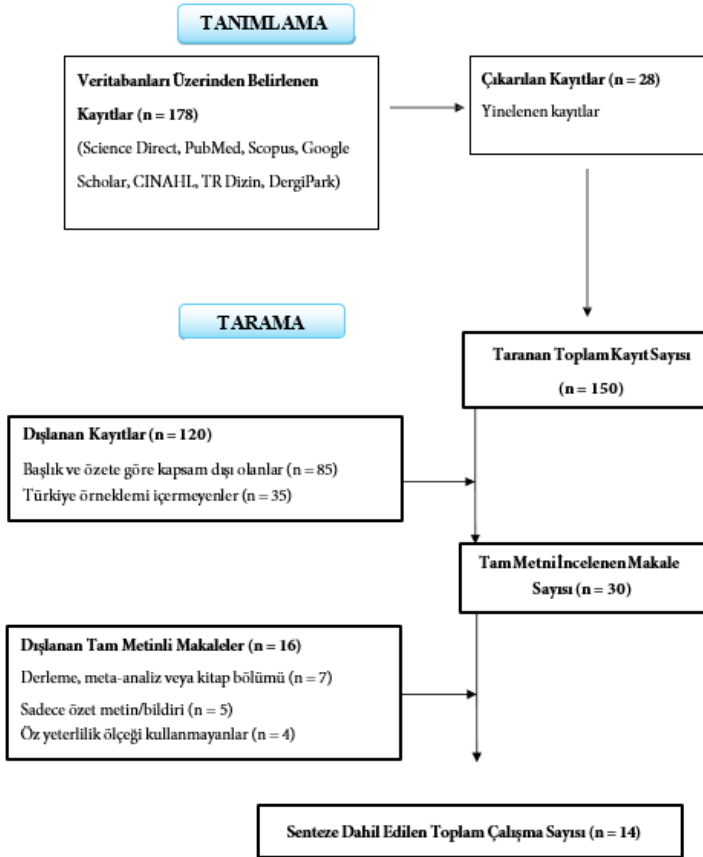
TANIMLAMA

Veritabanları Üzerinden Belirlenen Kayıtlar (n = 178)
(Science Direct, PubMed, Scopus, Google Scholar, CINAHL, TR Dizin, DergiPark)

Çıkarılan Kayıtlar (n = 28)
Yinelenen kayıtlar

TARAMA

Taranan Toplam Kayıt Sayısı (n = 150)

Dışlanan Kayıtlar (n = 120)
Başlık ve özete göre kapsam dışı olanlar (n = 85)
Türkiye örneklemi içermeyenler (n = 35)

Tam Metni İncelenen Makale Sayısı (n = 30)

Dışlanan Tam Metinli Makaleler (n = 16)
Derleme, meta-analiz veya kitap bölümü (n = 7)
Sadece özet metin/bildiri (n = 5)
Öz yeterlilik ölçeği kullanmayanlar (n = 4)

Senteze Dahil Edilen Toplam Çalışma Sayısı (n = 14)